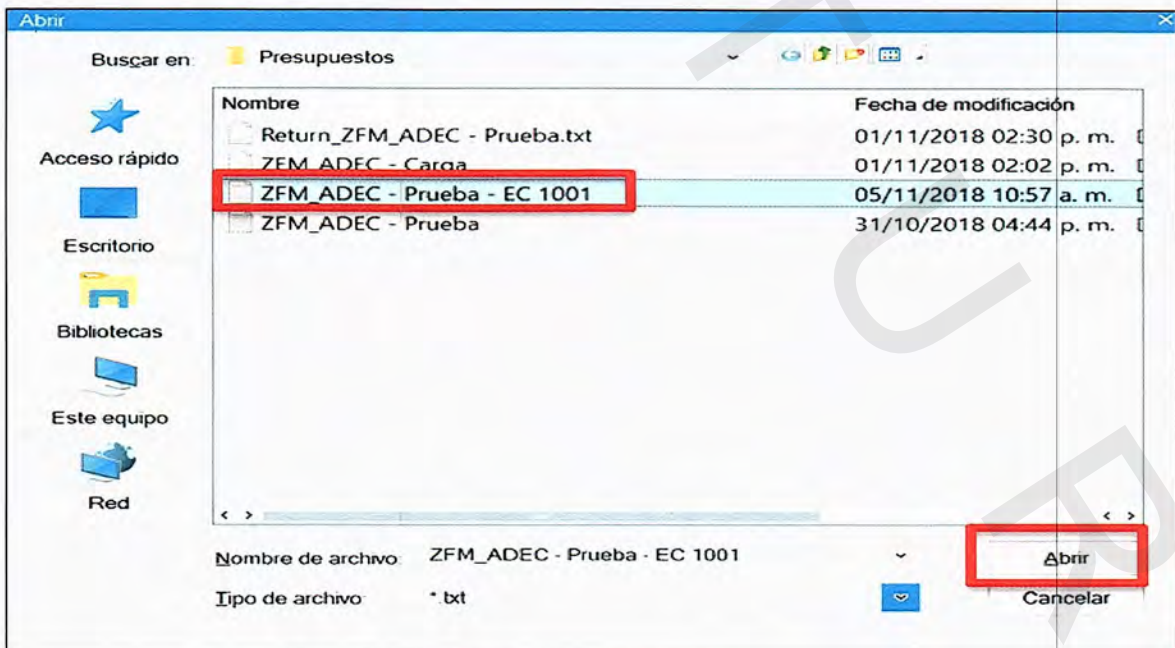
Abrir

Buscar en: Presupuestos

Acceso rápido

Escritorio

Bibliotecas

Este equipo

Red

| Nombre | Fecha de modificación |
|---|---|
| Return_ZFM_ADEC - Prueba.txt | 01/11/2018 02:30 p. m. |
| ZFM_ADEC - Carga | 01/11/2018 02:02 p. m. |
| ZFM_ADEC - Prueba - EC 1001 | 05/11/2018 10:57 a. m. |
| ZFM_ADEC - Prueba | 31/10/2018 04:44 p. m. |

Nombre de archivo: ZFM_ADEC - Prueba - EC 1001

Abrir

Tipo de archivo: *.txt

Cancelar